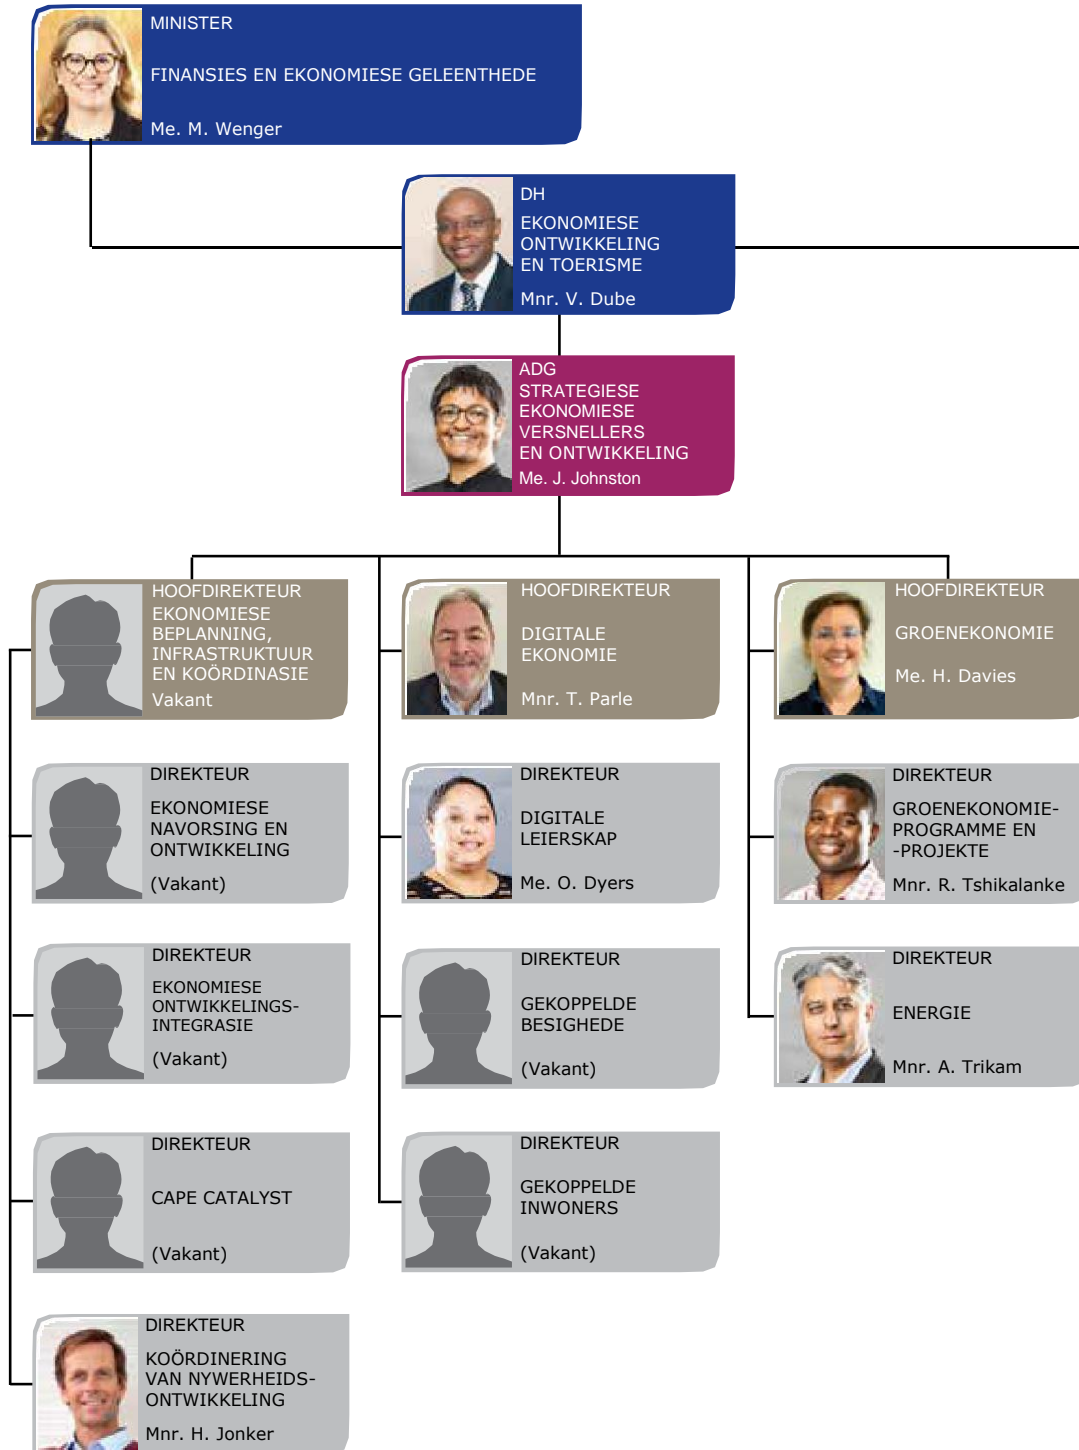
MINISTER

FINANSIES EN EKONOMIESE GELEENTHEDE

Me. M. Wenger

DH
EKONOMIESE ONTWIKKELING EN TOERISME

Mnr. V. Dube

ADG
STRATEGIESE EKONOMIESE VERSNELLERS EN ONTWIKKELING
Me. J. Johnston

HOOFDIREKTEUR
EKONOMIESE BEPLANNING, INFRASTRUKTUUR EN KOÖRDINASIE
Vakant

HOOFDIREKTEUR

DIGITALE EKONOMIE

Mnr. T. Parle

HOOFDIREKTEUR

GROENEKONOMIE

Me. H. Davies

DIREKTEUR

EKONOMIESE NAVORSING EN ONTWIKKELING

(Vakant)

DIREKTEUR

DIGITALE LEIERSKAP

Me. O. Dyers

DIREKTEUR

GROENEKONOMIE-PROGRAMME EN -PROJEKTE

Mnr. R. Tshikalanke

DIREKTEUR

EKONOMIESE ONTWIKKELINGS-INTEGRASIE

(Vakant)

DIREKTEUR

GEKOPPELDE BESIGHEDE

(Vakant)

DIREKTEUR

ENERGIE

Mnr. A. Trikam

DIREKTEUR

CAPE CATALYST

(Vakant)

DIREKTEUR

GEKOPPELDE INWONERS

(Vakant)

DIREKTEUR

KOÖRDINERING VAN NYWERHEIDS-ONTWIKKELING

Mnr. H. Jonker